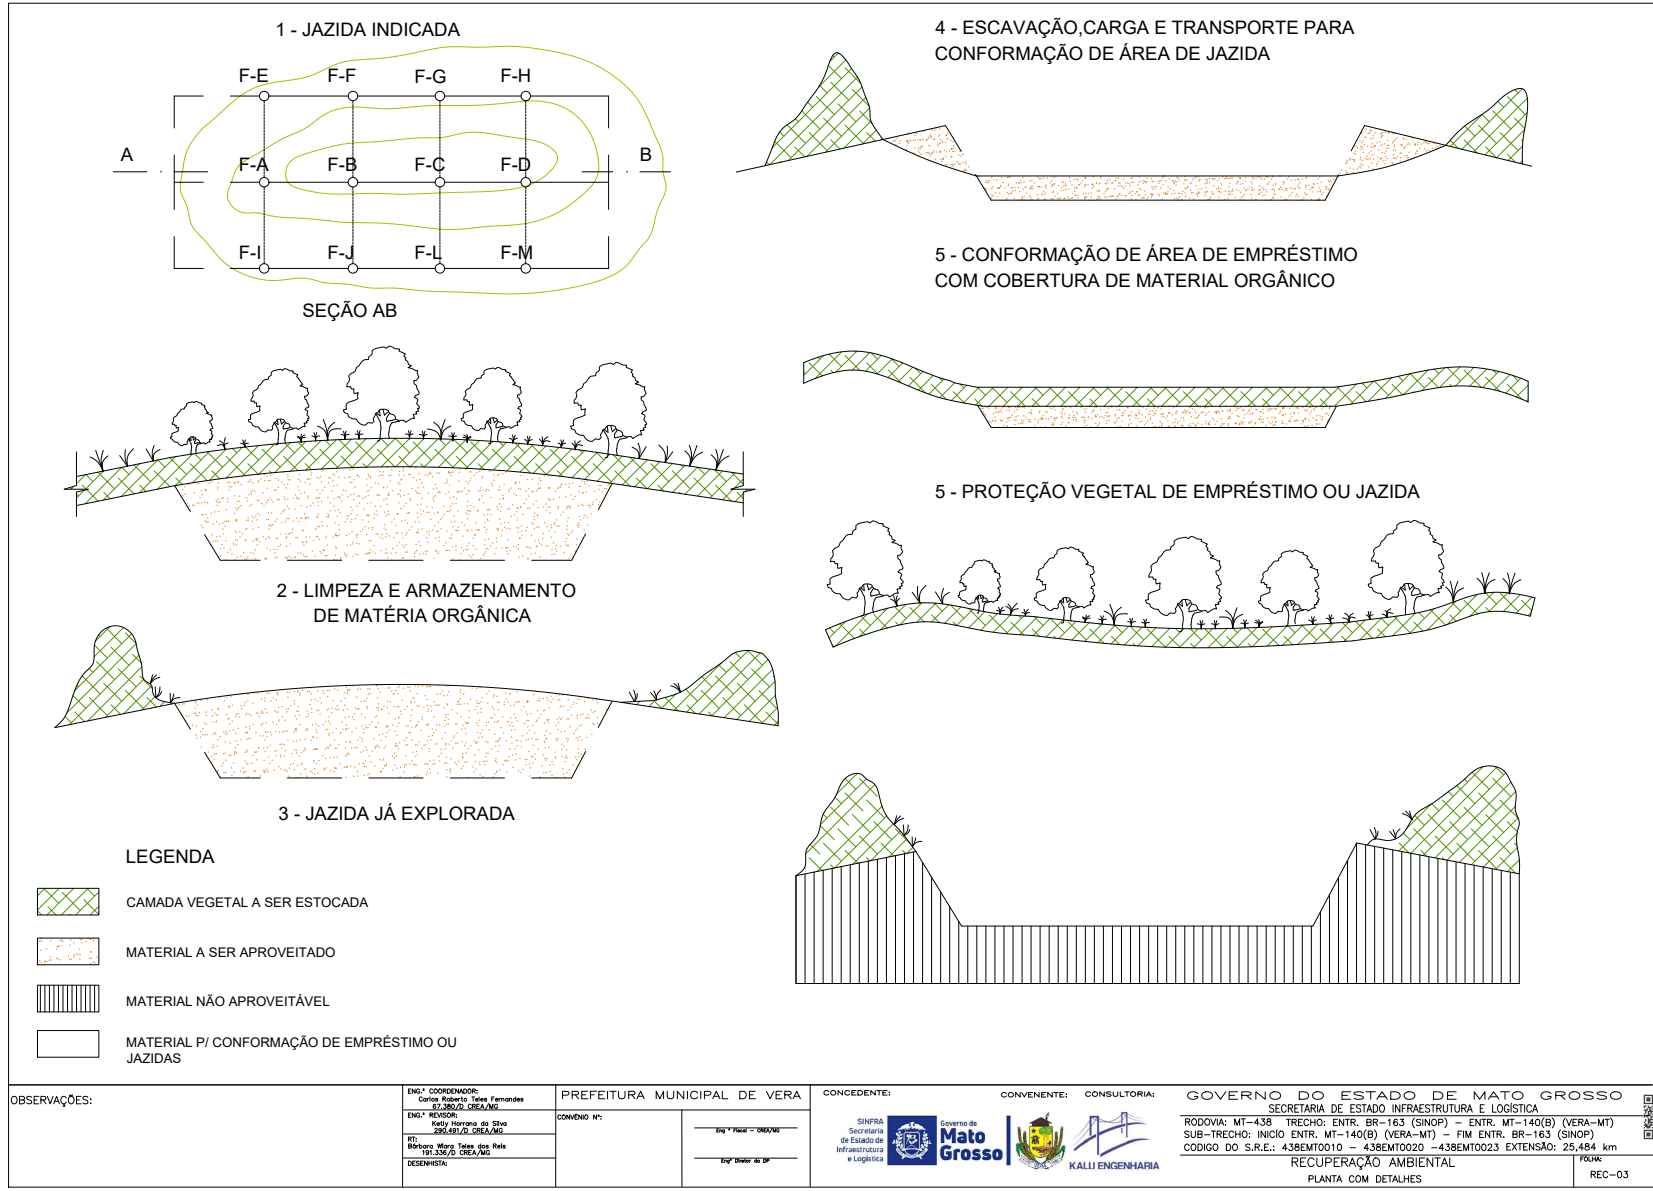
1 - JAZIDA INDICADA

F-E F-F F-G F-H

A

F-A F-B F-C F-D

B

F-I F-J F-L F-M

SEÇÃO AB

4 - ESCAVAÇÃO,CARGA E TRANSPORTE PARA CONFORMAÇÃO DE ÁREA DE JAZIDA

5 - CONFORMAÇÃO DE ÁREA DE EMPRÉSTIMO COM COBERTURA DE MATERIAL ORGÂNICO

5 - PROTEÇÃO VEGETAL DE EMPRÉSTIMO OU JAZIDA

2 - LIMPEZA E ARMAZENAMENTO DE MATÉRIA ORGÂNICA

3 - JAZIDA JÁ EXPLORADA

LEGENDA

CAMADA VEGETAL A SER ESTOCADA

MATERIAL A SER APROVEITADO

MATERIAL NÃO APROVEITÁVEL

MATERIAL P/ CONFORMAÇÃO DE EMPRÉSTIMO OU JAZIDAS

OBSERVAÇÕES:

ENG.º COORDENADOR: Carlos Roberto Teles Fernandes 67.380/D CREA/MG
ENG.º REVISOR: Ketly Horrana da Silva 290.491/D CREA/MG
RT: Bárbara Wiara Teles dos Reis 191.336/D CREA/MG
DESENHISTA:

PREFEITURA MUNICIPAL DE VERA
CONVÊNIO Nº:
Eng.º Fiscal - CREA/MG
Engº Diretor da DP

CONCEDENTE:
SINFRA Secretaria de Estado de Infraestrutura e Logística
Governo de Mato Grosso
CONVENENTE:
CONSULTORIA:
KALLI ENGENHARIA

GOVERNO DO ESTADO DE MATO GROSSO
SECRETARIA DE ESTADO INFRAESTRUTURA E LOGÍSTICA
RODOVIA: MT-438 TRECHO: ENTR. BR-163 (SINOP) - ENTR. MT-140(B) (VERA-MT)
SUB-TRECHO: INICIO ENTR. MT-140(B) (VERA-MT) - FIM ENTR. BR-163 (SINOP)
CODIGO DO S.R.E.: 438EMT0010 - 438EMT0020 -438EMT0023 EXTENSÃO: 25,484 km
RECUPERAÇÃO AMBIENTAL
PLANTA COM DETALHES
FOLHA:
REC-03